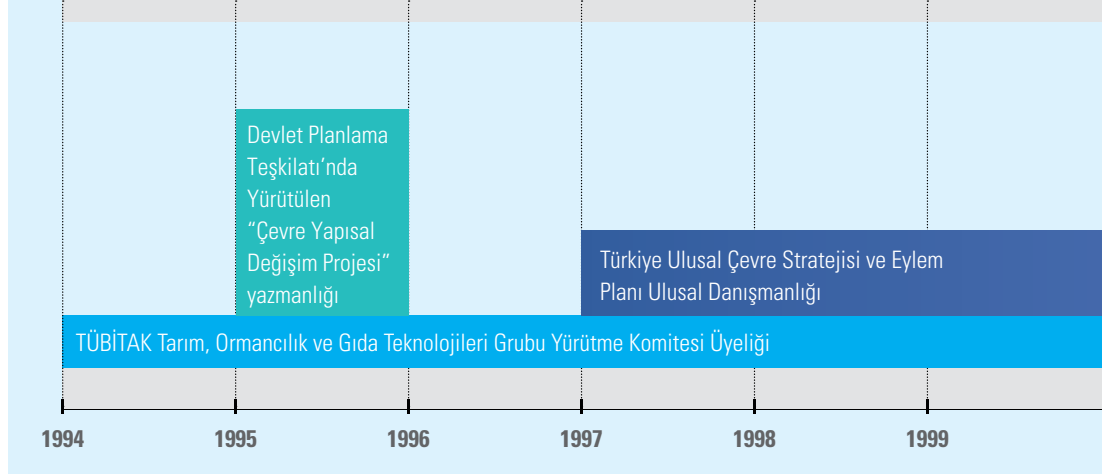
Devlet Planlama Teşkilatı'nda Yürütülen "Çevre Yapısal Değişim Projesi" yazmanlığı

Türkiye Ulusal Çevre Stratejisi ve Eylem Planı Ulusal Danışmanlığı

TÜBİTAK Tarım, Ormancılık ve Gıda Teknolojileri Grubu Yürütme Komitesi Üyeliği

1994
1995
1996
1997
1998
1999